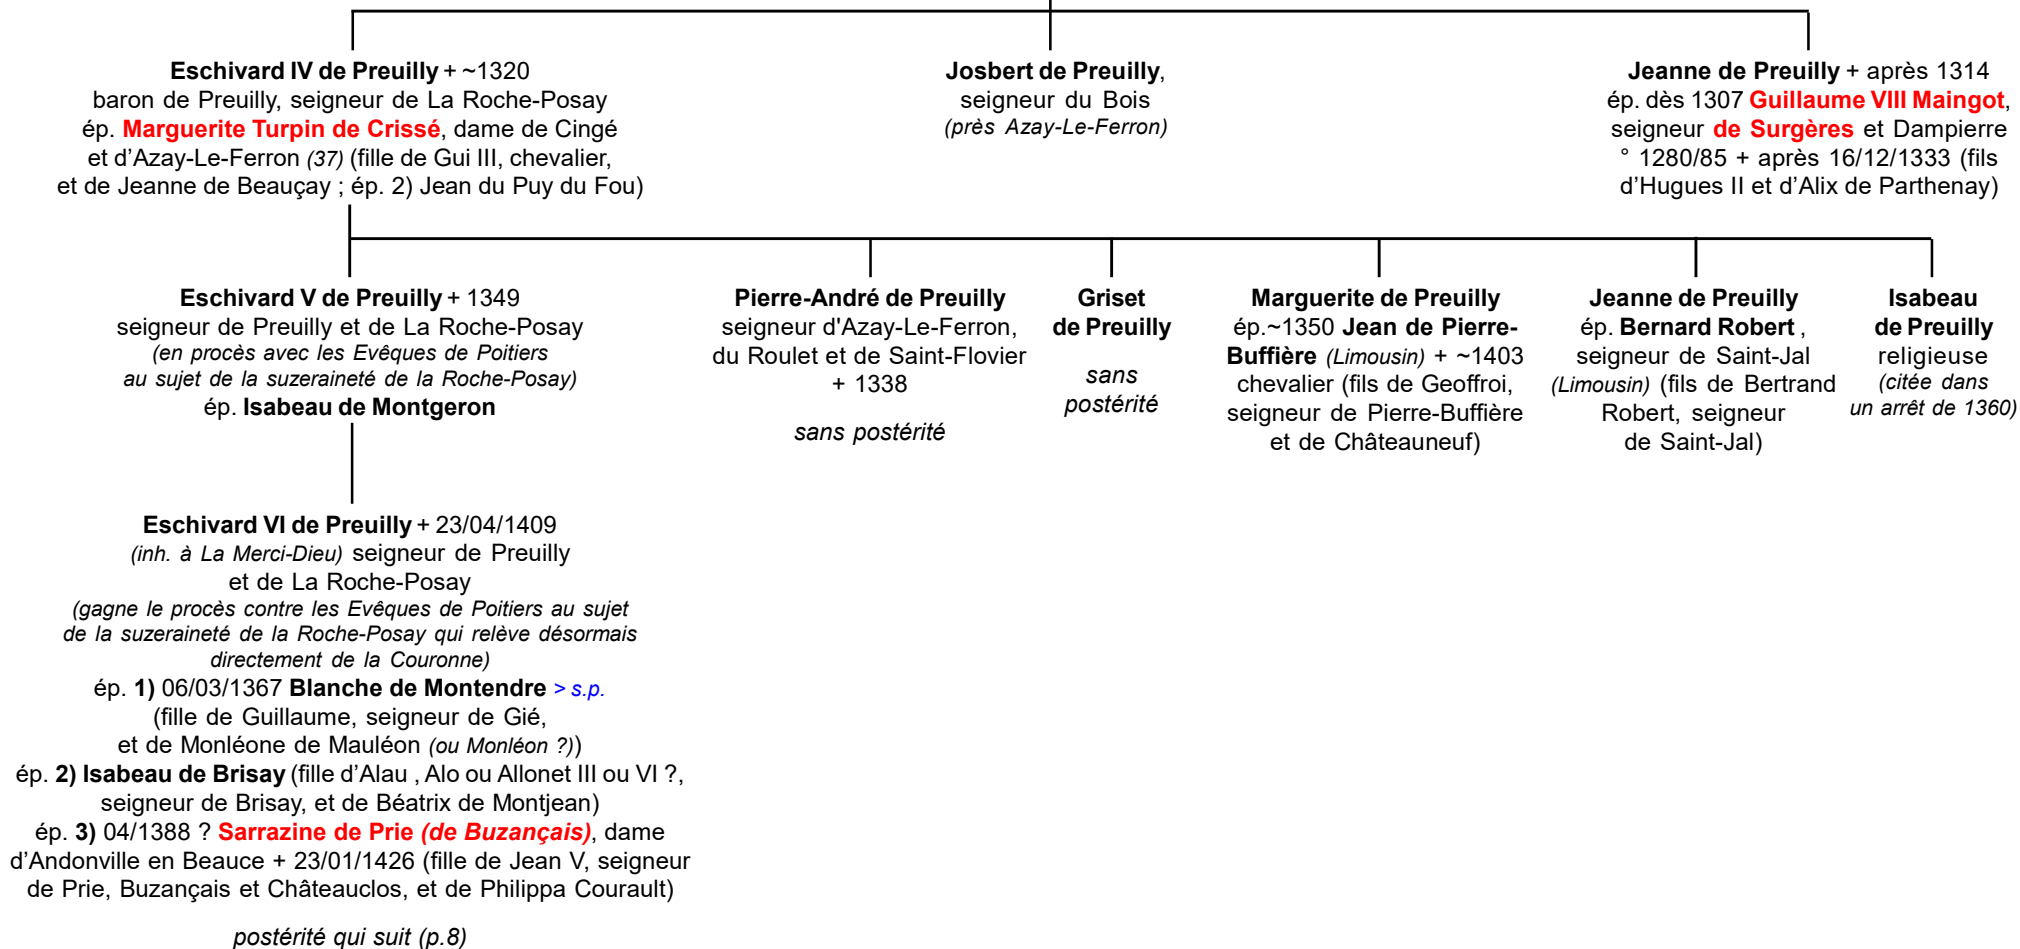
Eschivard IV de Preuilly + ~1320
baron de Preuilly, seigneur de La Roche-Posay
ép. Marguerite Turpin de Crissé, dame de Cingé et d'Azay-Le-Ferron (37) (fille de Gui III, chevalier, et de Jeanne de Beauçay ; ép. 2) Jean du Puy du Fou)

Josbert de Preuilly,
seigneur du Bois
(près Azay-Le-Ferron)

Jeanne de Preuilly + après 1314
ép. dès 1307 Guillaume VIII Maingot, seigneur de Surgères et Dampierre ° 1280/85 + après 16/12/1333 (fils d'Hugues II et d'Alix de Parthenay)

Eschivard V de Preuilly + 1349
seigneur de Preuilly et de La Roche-Posay
(en procès avec les Evêques de Poitiers au sujet de la suzeraineté de la Roche-Posay)
ép. Isabeau de Montgeron

Pierre-André de Preuilly
seigneur d'Azay-Le-Ferron, du Roulet et de Saint-Flovier
+ 1338

sans postérité

Griset de Preuilly

sans postérité

Marguerite de Preuilly
ép.~1350 Jean de Pierre-Buffière (Limousin) + ~1403 chevalier (fils de Geoffroi, seigneur de Pierre-Buffière et de Châteauneuf)

Jeanne de Preuilly
ép. Bernard Robert , seigneur de Saint-Jal (Limousin) (fils de Bertrand Robert, seigneur de Saint-Jal)

Isabeau de Preuilly
religieuse
(citée dans un arrêt de 1360)

Eschivard VI de Preuilly + 23/04/1409
(inh. à La Merci-Dieu) seigneur de Preuilly et de La Roche-Posay
(gagne le procès contre les Evêques de Poitiers au sujet de la suzeraineté de la Roche-Posay qui relève désormais directement de la Couronne)
ép. 1) 06/03/1367 Blanche de Montendre > s.p.
(fille de Guillaume, seigneur de Gié, et de Monléone de Mauléon (ou Monléon ?))
ép. 2) Isabeau de Brisay (fille d'Alau , Alo ou Allonet III ou VI ?, seigneur de Brisay, et de Béatrix de Montjean)
ép. 3) 04/1388 ? Sarrazine de Prie (de Buzançais), dame d'Andonville en Beauce + 23/01/1426 (fille de Jean V, seigneur de Prie, Buzançais et Châteauclos, et de Philippa Courault)

postérité qui suit (p.8)